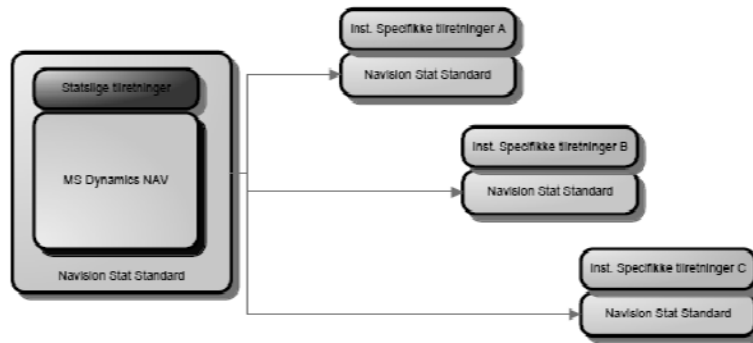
Statslige tilretninger

MS Dynamics NAV

Navision Stat Standard

Inst. Specifikke tilretninger A

Navision Stat Standard

Inst. Specifikke tilretninger B

Navision Stat Standard

Inst. Specifikke tilretninger C

Navision Stat Standard